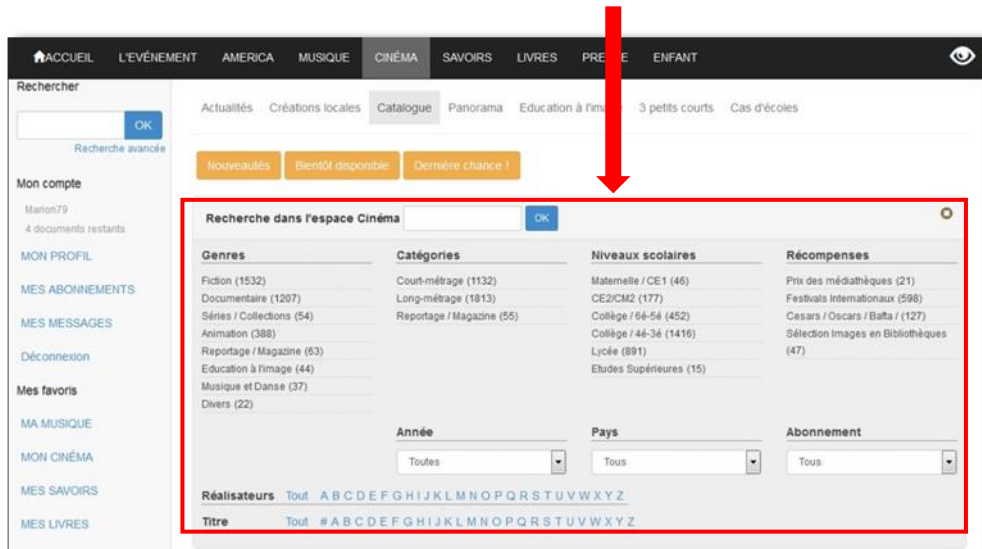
ACCUEIL L'EVÉNEMENT AMERICA MUSIQUE CINÉMA SAVOIRS LIVRES PRE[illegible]E ENFANT

Rechercher

OK

Recherche avancée

Mon compte

Marion79

4 documents restants

MON PROFIL

MES ABONNEMENTS

MES MESSAGES

Déconnexion

Mes favoris

MA MUSIQUE

MON CINÉMA

MES SAVOIRS

MES LIVRES

Actualités Créations locales Catalogue Panorama Education à l'ima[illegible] 3 petits courts Cas d'écoles

Nouveautés Bientôt disponible Dernière chance !

Recherche dans l'espace Cinéma OK

Genres
Fiction (1532)
Documentaire (1207)
Séries / Collections (54)
Animation (388)
Reportage / Magazine (63)
Education à l'image (44)
Musique et Danse (37)
Divers (22)

Catégories
Court-métrage (1132)
Long-métrage (1813)
Reportage / Magazine (55)

Niveaux scolaires
Maternelle / CE1 (46)
CE2/CM2 (177)
Collège / 6è-5è (452)
Collège / 4è-3è (1416)
Lycée (891)
Etudes Supérieures (15)

Récompenses
Prix des médiathèques (21)
Festivals Internationaux (598)
Cesars / Oscars / Bafta / (127)
Sélection Images en Bibliothèques (47)

Année
Toutes

Pays
Tous

Abonnement
Tous

Réalisateurs Tout A B C D E F G H I J K L M N O P Q R S T U V W X Y Z

Titre Tout # A B C D E F G H I J K L M N O P Q R S T U V W X Y Z